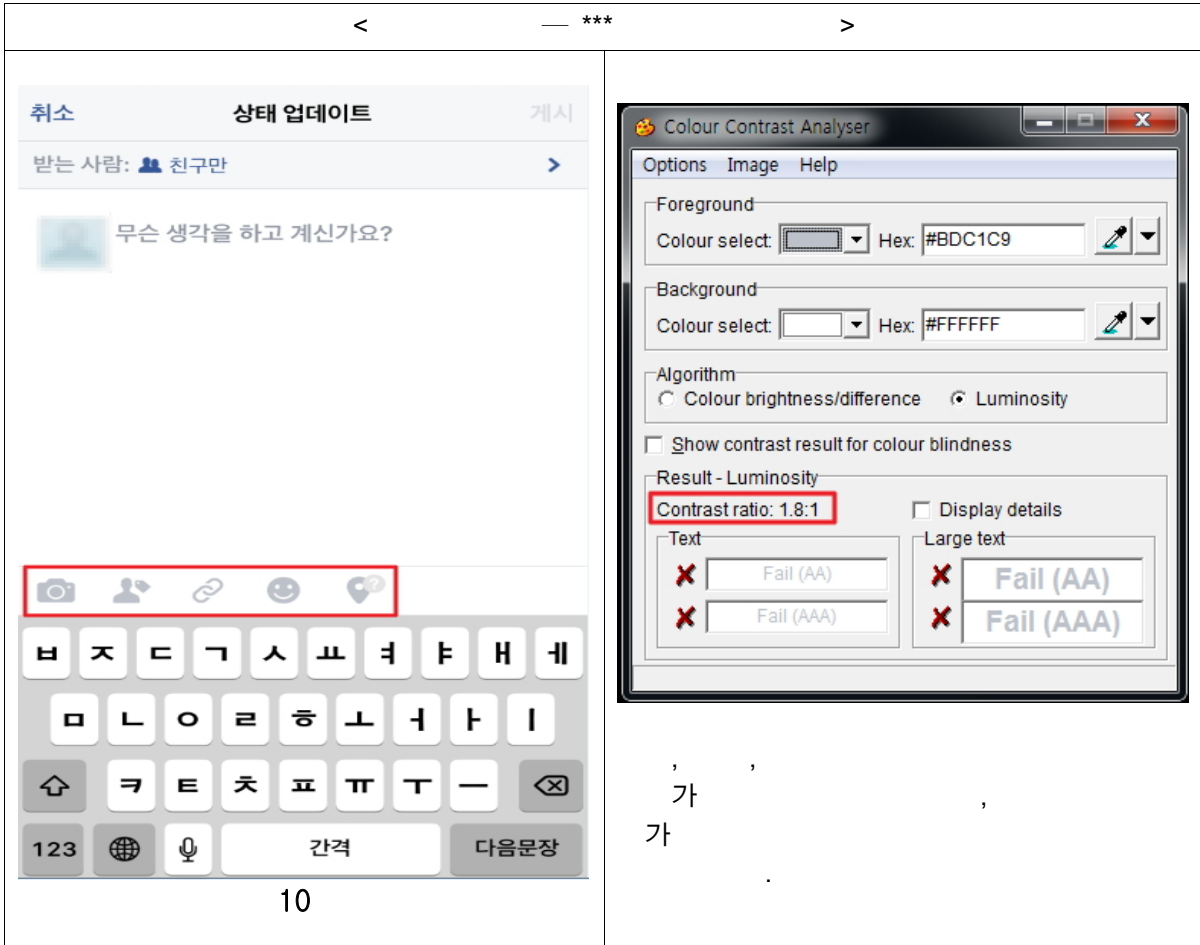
< — *** >

취소 상태 업데이트 게시
받는 사람: 친구만 >
무슨 생각을 하고 계신가요?

ㅂ ㅈ ㄷ ㄱ ㅅ ㅛ ㅕ ㅑ ㅐ ㅔ
ㅁ ㄴ ㅇ ㄹ ㅎ ㅗ ㅓ ㅏ ㅣ
ㅋ ㅌ ㅊ ㅍ ㅠ ㅜ ㅡ
123 간격 다음문장

10

Colour Contrast Analyser
Options Image Help
Foreground
Colour select: Hex: #BDC1C9
Background
Colour select: Hex: #FFFFFF
Algorithm
Colour brightness/difference Luminosity
Show contrast result for colour blindness
Result - Luminosity
Contrast ratio: 1.8:1
Display details
Text
Fail (AA)
Fail (AAA)
Large text
Fail (AA)
Fail (AAA)

, ,
가 ,
가
.